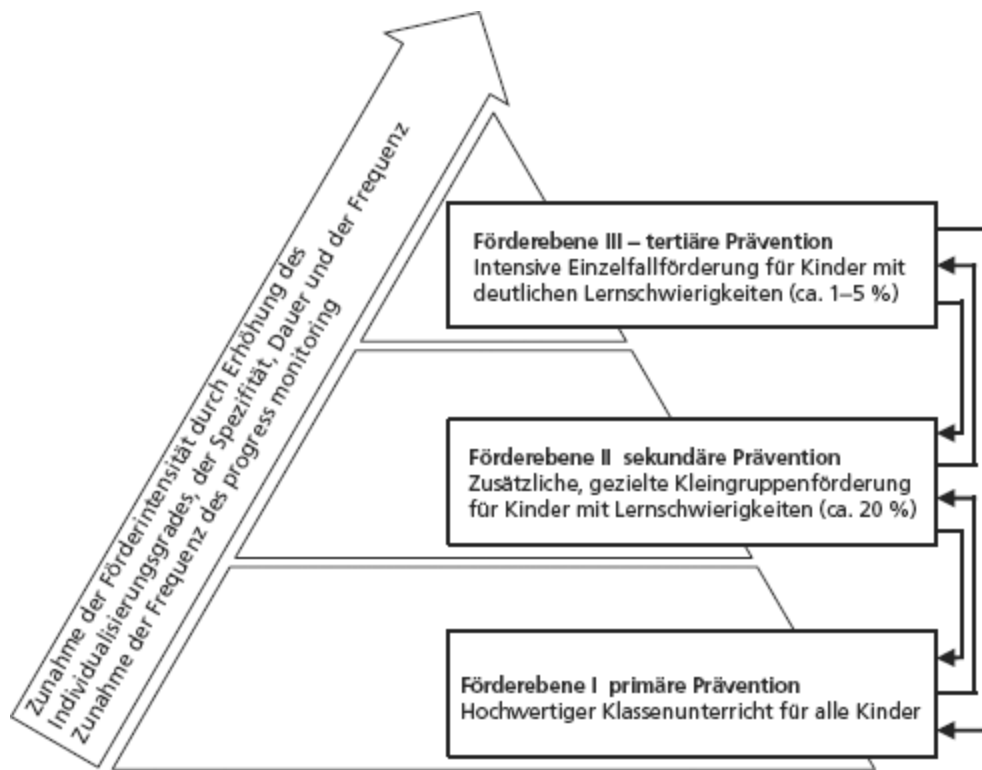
Zunahme der Förderintensität durch Erhöhung des Individualisierungsgrades, der Spezifität, Dauer und der Frequenz Zunahme der Frequenz des progress monitoring

**Förderebene III – tertiäre Prävention**
Intensive Einzelfallförderung für Kinder mit deutlichen Lernschwierigkeiten (ca. 1–5 %)

**Förderebene II sekundäre Prävention**
Zusätzliche, gezielte Kleingruppenförderung für Kinder mit Lernschwierigkeiten (ca. 20 %)

**Förderebene I primäre Prävention**
Hochwertiger Klassenunterricht für alle Kinder